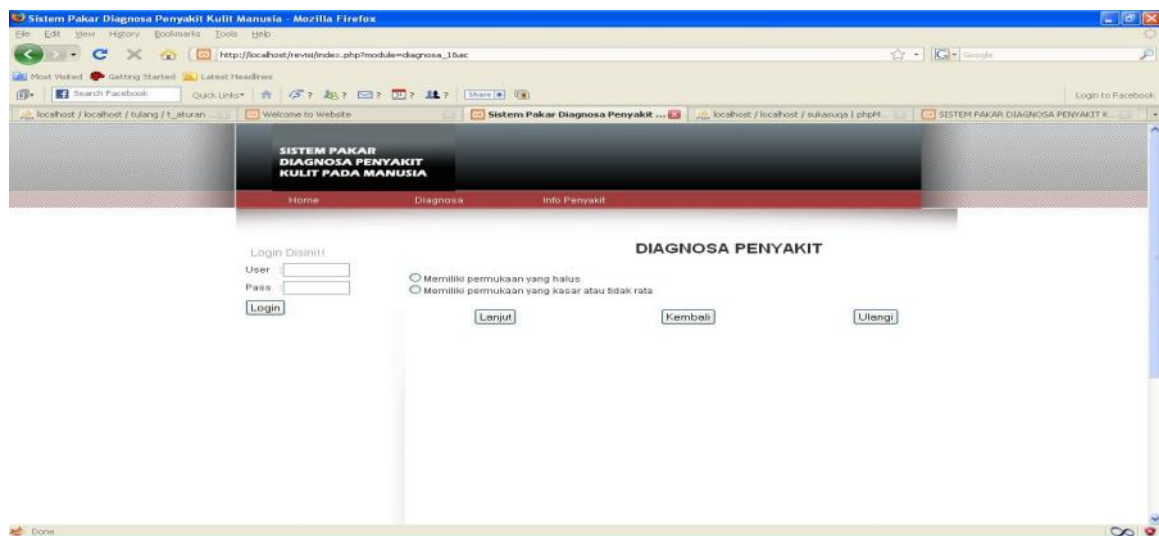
Sistem Pakar Diagnosa Penyakit Kulit Manusia - Mozilla Firefox

File Edit View History Bookmarks Tools Help

http://localhost/revisi/index.php?module=diagnosa_1&ac

Google

Most Visited Getting Started Latest Headlines

Search Facebook Quick Links Share

Login to Facebook

localhost / localhost / tulang / t_aturan ... | Welcome to Website | Sistem Pakar Diagnosa Penyakit ... | localhost / localhost / sukasuga | phpM... | SISTEM PAKAR DIAGNOSA PENYAKIT K...

SISTEM PAKAR DIAGNOSA PENYAKIT KULIT PADA MANUSIA

Home Diagnosa Info Penyakit

Login Disini!!

User :

Pass :

Login

DIAGNOSA PENYAKIT

Memiliki permukaan yang halus

Memiliki permukaan yang kasar atau tidak rata

Lanjut Kembali Ulangi

Done